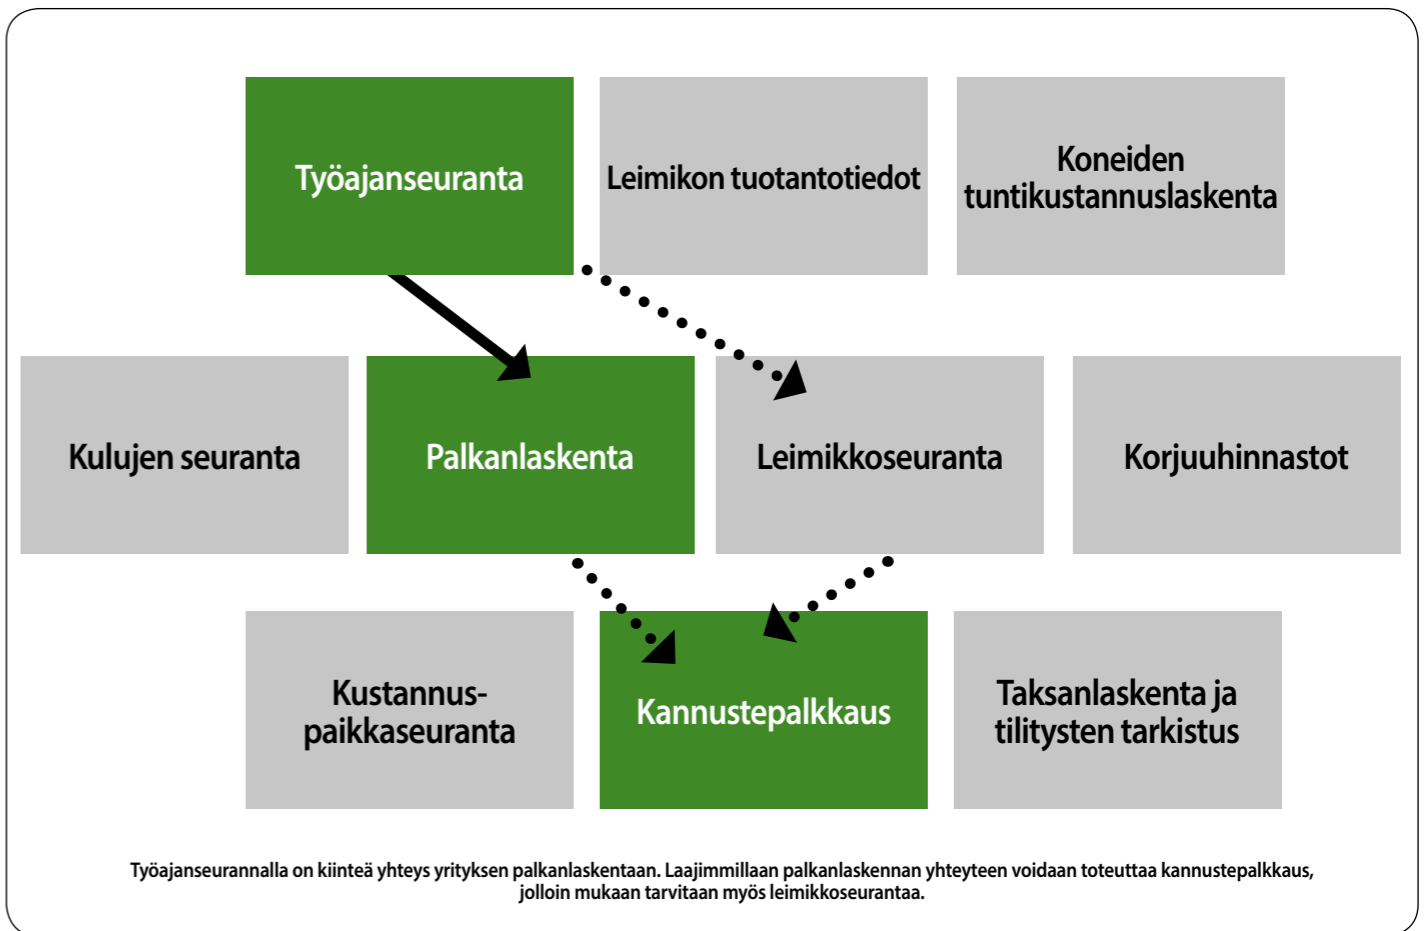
Työajanseuranta

Leimikon tuotantotiedot

Koneiden tuntikustannuslaskenta

Kulujen seuranta

Palkanlaskenta

Leimikkoseuranta

Korjuuhinnastot

Kustannus-paikkaseuranta

Kannustepalkkaus

Taksanlaskenta ja tilitysten tarkistus

Työajanseurannalla on kiinteä yhteys yrityksen palkanlaskentaan. Laajimmillaan palkanlaskennan yhteyteen voidaan toteuttaa kannustepalkkaus, jolloin mukaan tarvitaan myös leimikkoseurantaa.